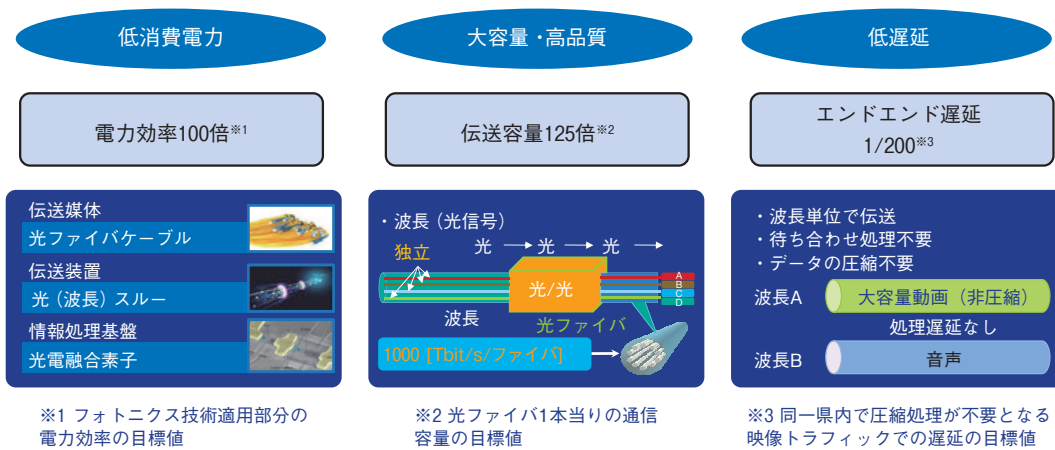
低消費電力

電力効率100倍※1

伝送媒体
光ファイバケーブル
伝送装置
光（波長）スルー
情報処理基盤
光電融合素子

※1 フォトニクス技術適用部分の電力効率の目標値

大容量・高品質

伝送容量125倍※2

・波長（光信号）
独立
光 → 光 → 光 →
光/光
A
B
C
D
波長
光ファイバ
1000［Tbit/s/ファイバ］

※2 光ファイバ1本当りの通信容量の目標値

低遅延

エンドエンド遅延
1/200※3

・波長単位で伝送
・待ち合わせ処理不要
・データの圧縮不要
波長A
大容量動画（非圧縮）
処理遅延なし
波長B
音声

※3 同一県内で圧縮処理が不要となる映像トラフィックでの遅延の目標値